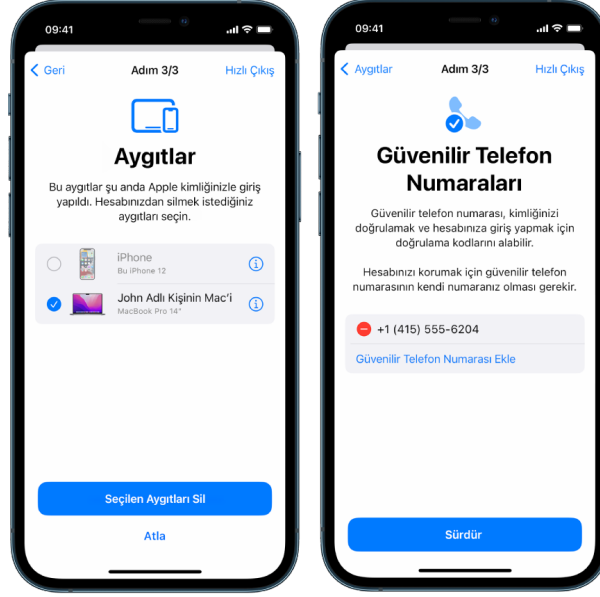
09:41

Geri

Adım 3/3

Hızlı Çıkış

Aygıtlar

Bu aygıtlar şu anda Apple kimliğinizle giriş yapıldı. Hesabınızdan silmek istediğiniz aygıtları seçin.

iPhone
Bu iPhone 12

John Adlı Kişinin Mac'i
MacBook Pro 14"

Seçilen Aygıtları Sil

Atla

09:41

Aygıtlar

Adım 3/3

Hızlı Çıkış

Güvenilir Telefon Numaraları

Güvenilir telefon numarası, kimliğinizi doğrulamak ve hesabınıza giriş yapmak için doğrulama kodlarını alabilir.

Hesabınızı korumak için güvenilir telefon numarasının kendi numaranız olması gerekir.

+1 (415) 555-6204

Güvenilir Telefon Numarası Ekle

Sürdür